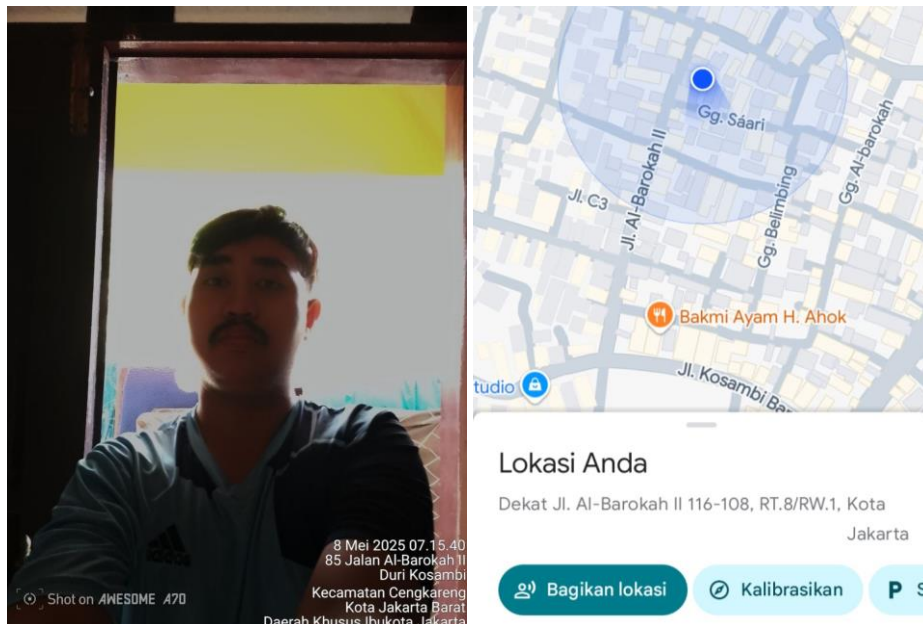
adidas

Shot on AWESOME A70

8 Mei 2025 07.15.40
85 Jalan Al-Barokah II
Duri Kosambi
Kecamatan Cengkareng
Kota Jakarta Barat
Daerah Khusus Ibukota Jakarta

Gg. Sáari
Jl. C3
Jl. Al-Barokah II
Gg. Belimbing
Gg. Al-barokah
Bakmi Ayam H. Ahok
tudio
Jl. Kosambi Ba

Lokasi Anda
Dekat Jl. Al-Barokah II 116-108, RT.8/RW.1, Kota Jakarta

Bagikan lokasi
Kalibrasikan
P S